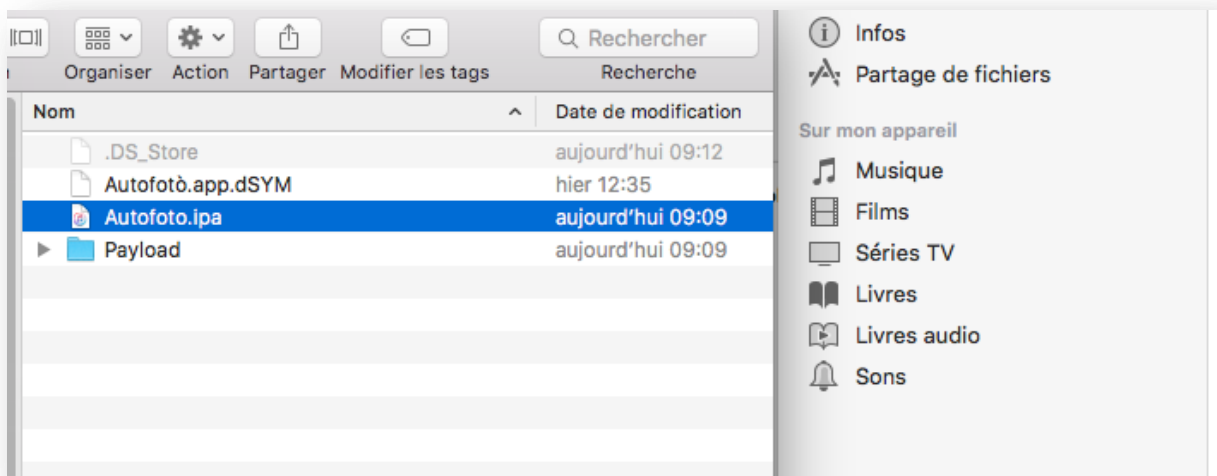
Organiser Action Partager Modifier les tags

Rechercher

Recherche

Nom

Date de modification

.DS_Store aujourd'hui 09:12

Autofotò.app.dSYM hier 12:35

Autofoto.ipa aujourd'hui 09:09

Payload aujourd'hui 09:09

Infos

Partage de fichiers

Sur mon appareil

Musique

Films

Séries TV

Livres

Livres audio

Sons